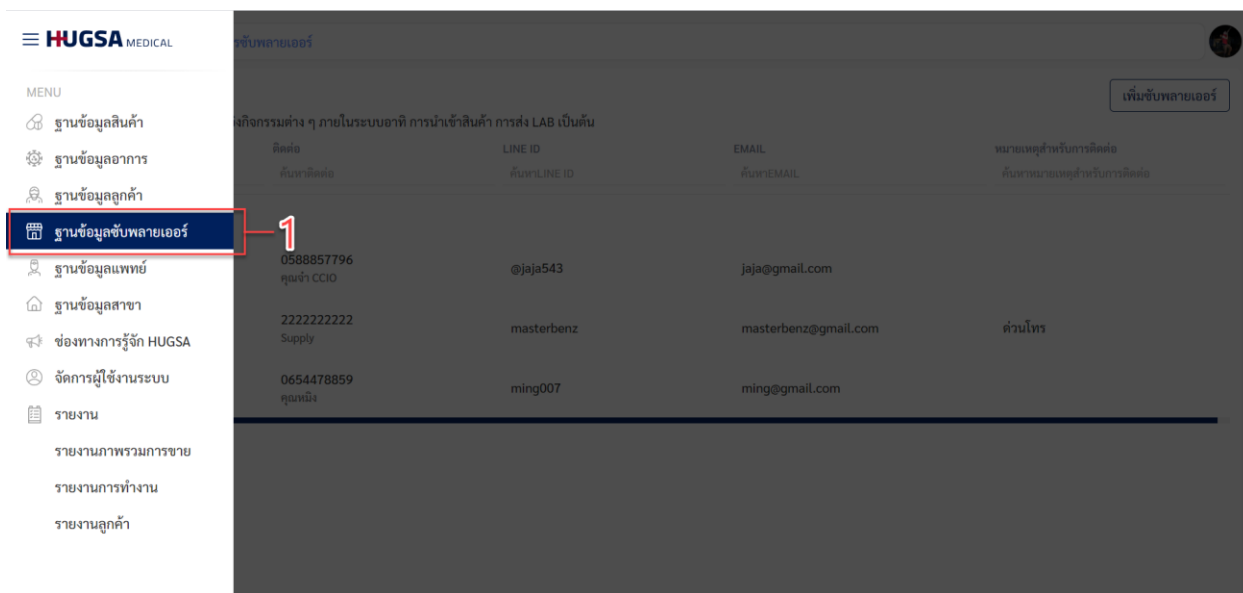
HUGSA MEDICAL

MENU

ฐานข้อมูลสินค้า

ฐานข้อมูลอาการ

ฐานข้อมูลลูกค้า

ฐานข้อมูลซัพพลายเออร์

ฐานข้อมูลแพทย์

ฐานข้อมูลสาขา

ช่องทางการรู้จัก HUGSA

จัดการผู้ใช้งานระบบ

รายงาน

รายงานภาพรวมการขาย

รายงานการทำงาน

รายงานลูกค้า

1

ซัพพลายเออร์

เพิ่มซัพพลายเออร์

งกิจกรรมต่าง ๆ ภายในระบบอาทิ การนำเข้าสินค้า การส่ง LAB เป็นต้น

| ติดต่อ | LINE ID | EMAIL | หมายเหตุสำหรับการติดต่อ |
|---|---|---|---|
| ค้นหาติดต่อ | ค้นหาLINE ID | ค้นหาEMAIL | ค้นหาหมายเหตุสำหรับการติดต่อ |
| 0588857796 คุณจ๋า CCIO | @jaja543 | jaja@gmail.com | |
| 2222222222 Supply | masterbenz | masterbenz@gmail.com | ด่วนโทร |
| 0654478859 คุณหมิง | ming007 | ming@gmail.com | |